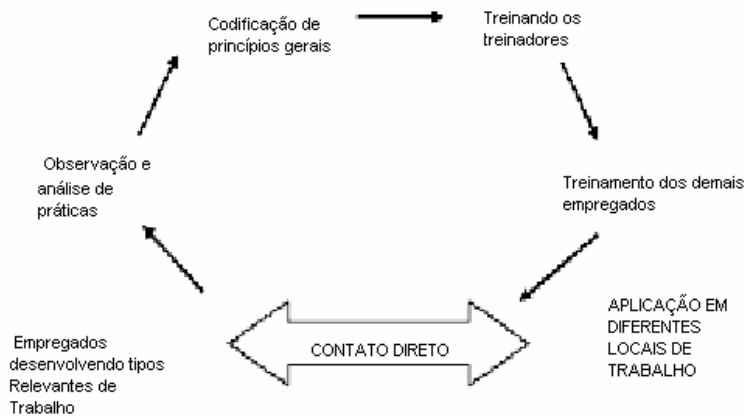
Codificação de princípios gerais

Treinando os treinadores

Treinamento dos demais empregados

APLICAÇÃO EM DIFERENTES LOCAIS DE TRABALHO

CONTATO DIRETO

Empregados desenvolvendo tipos Relevantes de Trabalho

Observação e análise de práticas